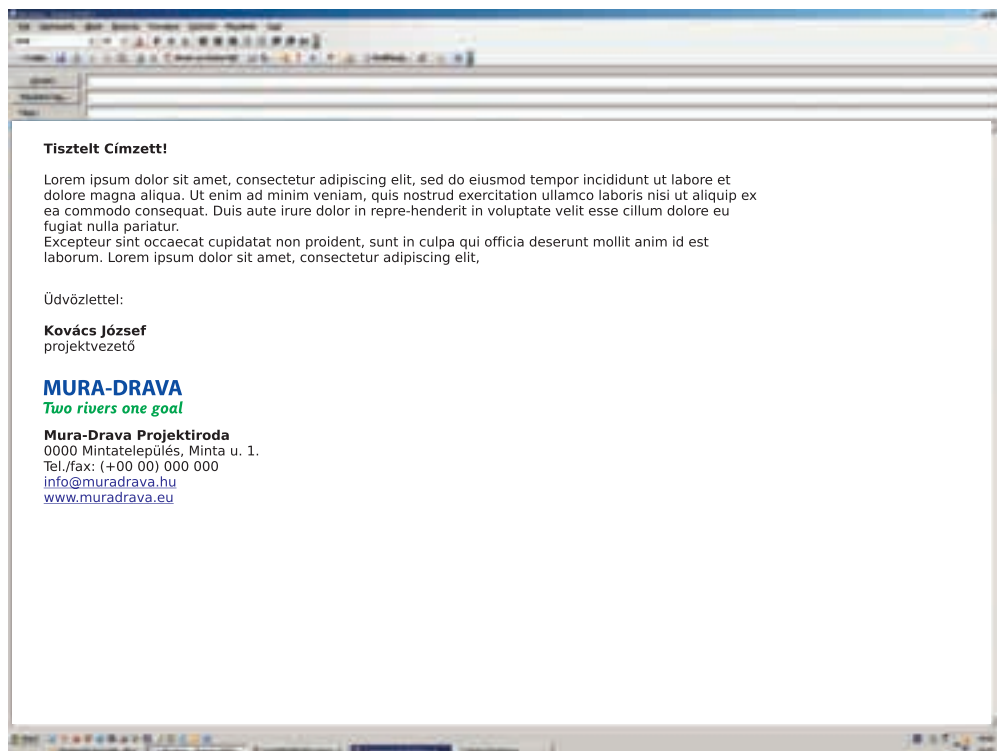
Tisztelt Címzett!

Lorem ipsum dolor sit amet, consectetur adipiscing elit, sed do eiusmod tempor incididunt ut labore et dolore magna aliqua. Ut enim ad minim veniam, quis nostrud exercitation ullamco laboris nisi ut aliquip ex ea commodo consequat. Duis aute irure dolor in repre-henderit in voluptate velit esse cillum dolore eu fugiat nulla pariatur.
Excepteur sint occaecat cupidatat non proident, sunt in culpa qui officia deserunt mollit anim id est laborum. Lorem ipsum dolor sit amet, consectetur adipiscing elit,

Üdvözlettel:

Kovács József
projektvezető

MURA-DRAVA
Two rivers one goal

Mura-Drava Projektiroda
0000 Mintatelepülés, Minta u. 1.
Tel./fax: (+00 00) 000 000
info@muradrava.hu
www.muradrava.eu